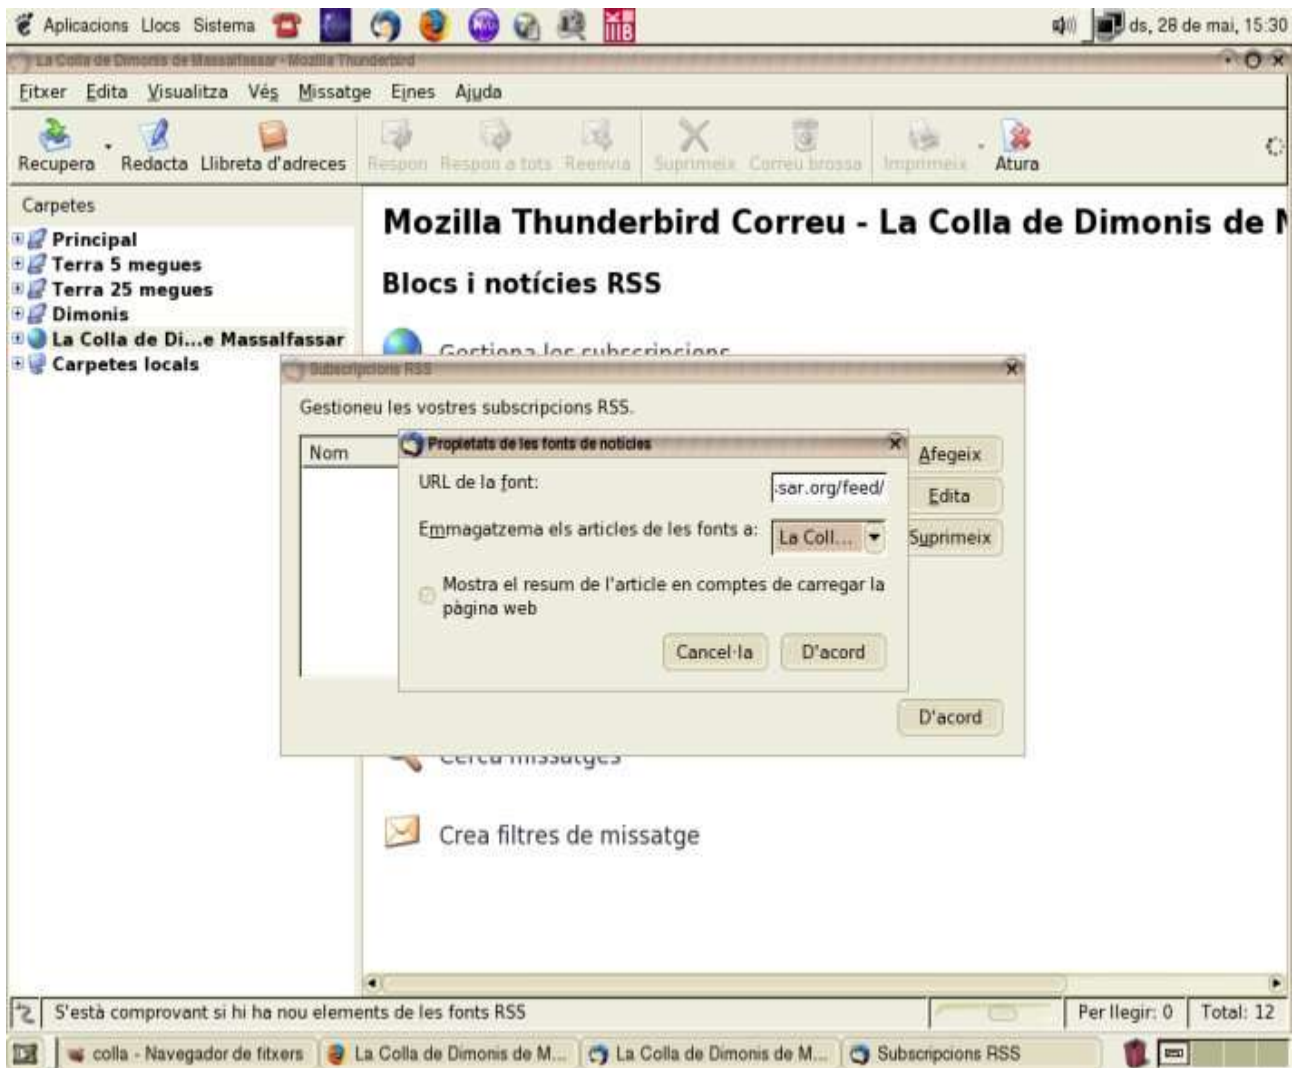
Aplicacions Llocs Sistema

ds, 28 de mai, 15:30

La Colla de Dimonis de Massalfassar - Mozilla Thunderbird

Fitxer Edita Visualitza Vés Missatge Eines Ajuda

Recupera Redacta Llibreta d'adreces Respon Respon a tots Reenvia Suprimeix Correu brossa Imprimeix Atura

Carpetes

Principal
Terra 5 megues
Terra 25 megues
Dimonis
La Colla de Di...e Massalfassar
Carpetes locals

Mozilla Thunderbird Correu - La Colla de Dimonis de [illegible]

Blocs i notícies RSS

Gestiona les subscripcions

Subscripcions RSS

Gestioneu les vostres subscripcions RSS.

Nom

Afegeix
Edita
Suprimeix

D'acord

Propietats de les fonts de notícies

URL de la font: sar.org/feed/

Emmagatzema els articles de les fonts a: La Coll...

Mostra el resum de l'article en comptes de carregar la pàgina web

Cancel·la D'acord

Cerca missatges

Crea filtres de missatge

S'està comprovant si hi ha nou elements de les fonts RSS

Per llegir: 0 Total: 12

colla - Navegador de fitxers La Colla de Dimonis de M... La Colla de Dimonis de M... Subscripcions RSS